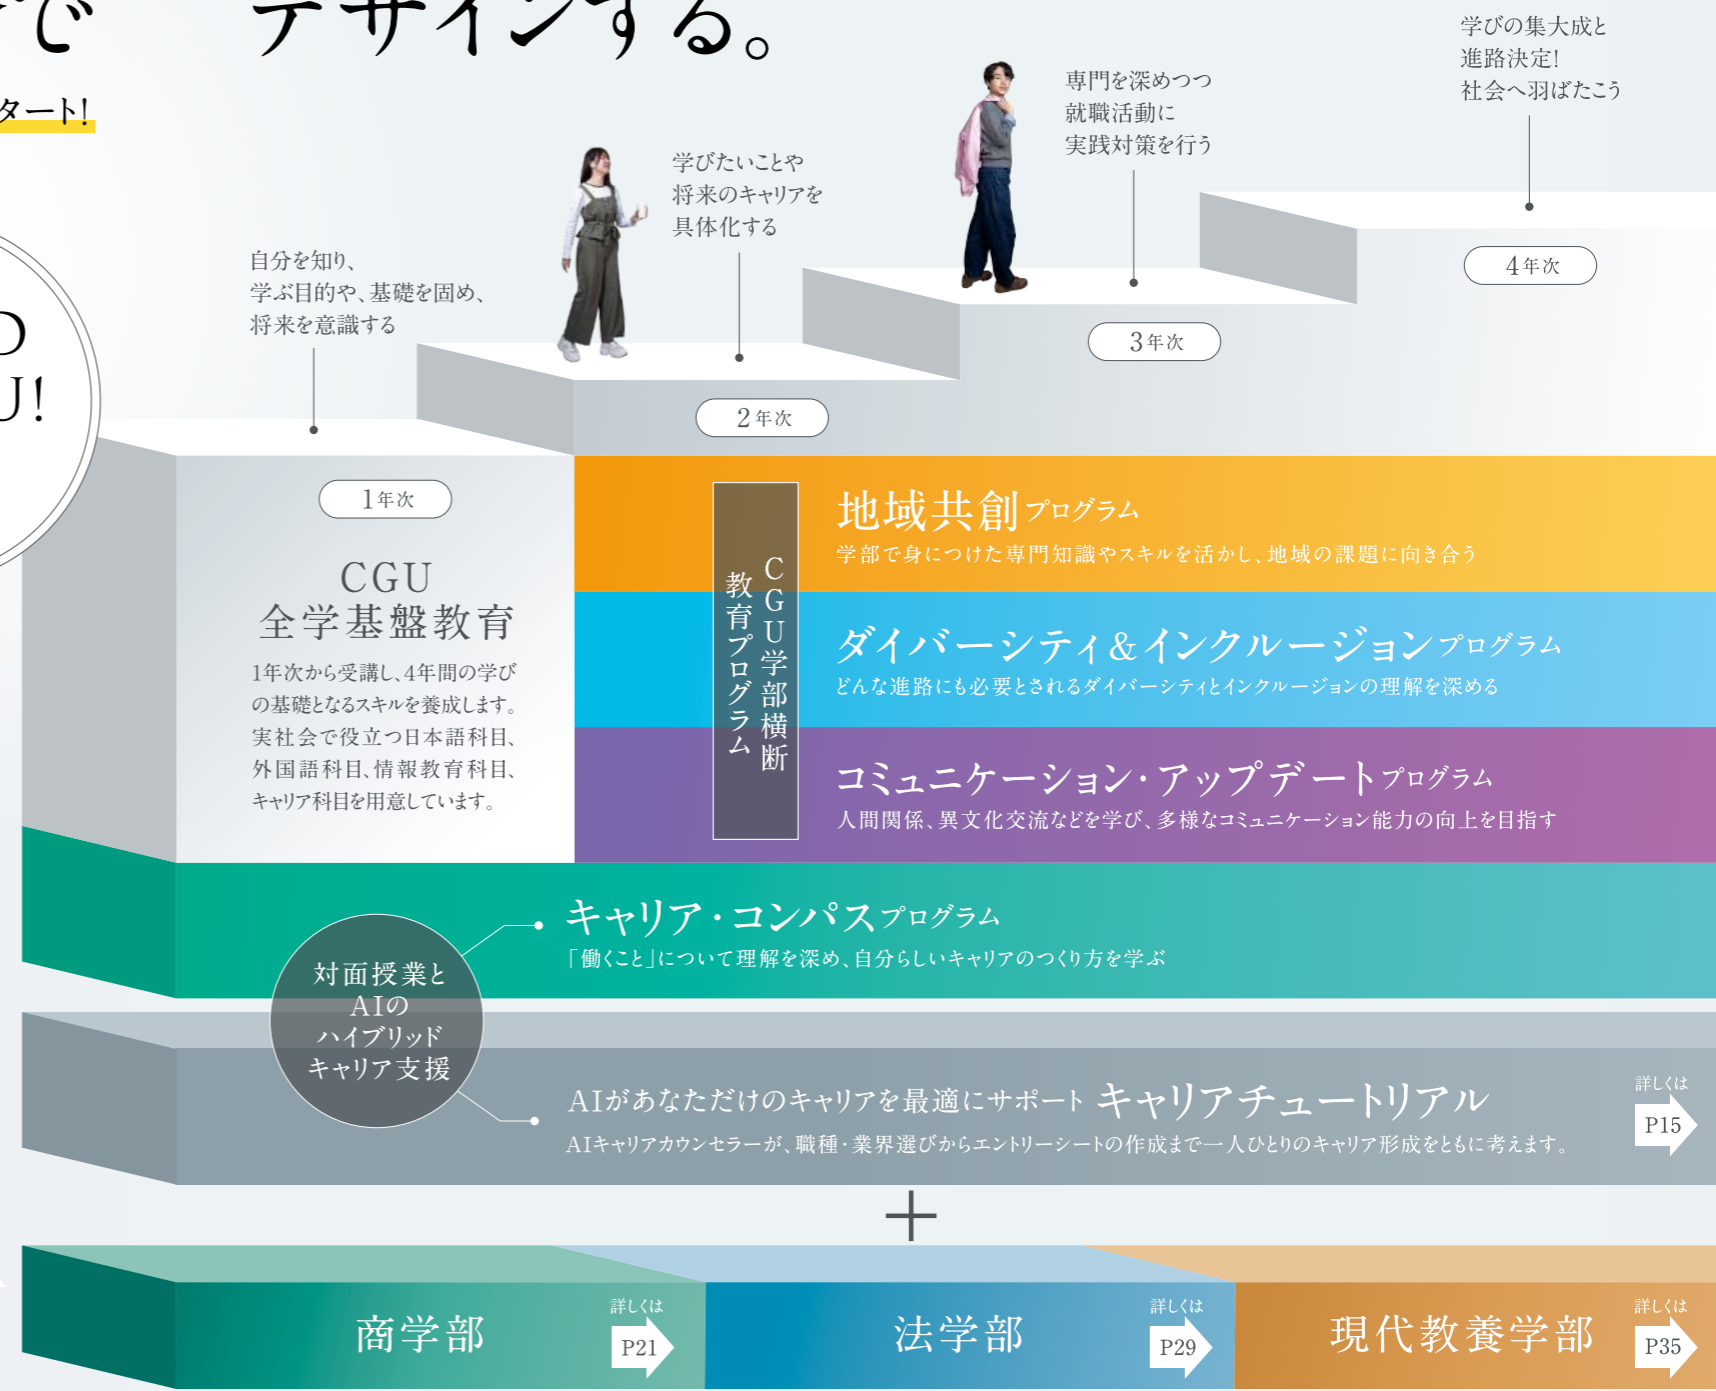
で　デザインする。

タート!

O
J!

学びの集大成と
進路決定!
社会へ羽ばたこう

専門を深めつつ
就職活動に
実践対策を行う

学びたいことや
将来のキャリアを
具体化する

自分を知り、
学ぶ目的や、基礎を固め、
将来を意識する

4年次

3年次

2年次

1年次

CGU
全学基盤教育

1年次から受講し、4年間の学びの基礎となるスキルを養成します。実社会で役立つ日本語科目、外国語科目、情報教育科目、キャリア科目を用意しています。

CGU学部横断
教育プログラム

地域共創プログラム
学部で身につけた専門知識やスキルを活かし、地域の課題に向き合う

ダイバーシティ&インクルージョンプログラム
どんな進路にも必要とされるダイバーシティとインクルージョンの理解を深める

コミュニケーション・アップデートプログラム
人間関係、異文化交流などを学び、多様なコミュニケーション能力の向上を目指す

対面授業と
AIの
ハイブリッド
キャリア支援

キャリア・コンパスプログラム
「働くこと」について理解を深め、自分らしいキャリアのつくり方を学ぶ

AIがあなただけのキャリアを最適にサポート　キャリアチュートリアル
AIキャリアカウンセラーが、職種・業界選びからエントリーシートの作成まで一人ひとりのキャリア形成をともに考えます。

詳しくは
P15

+

商学部
詳しくは
P21

法学部
詳しくは
P29

現代教養学部
詳しくは
P35